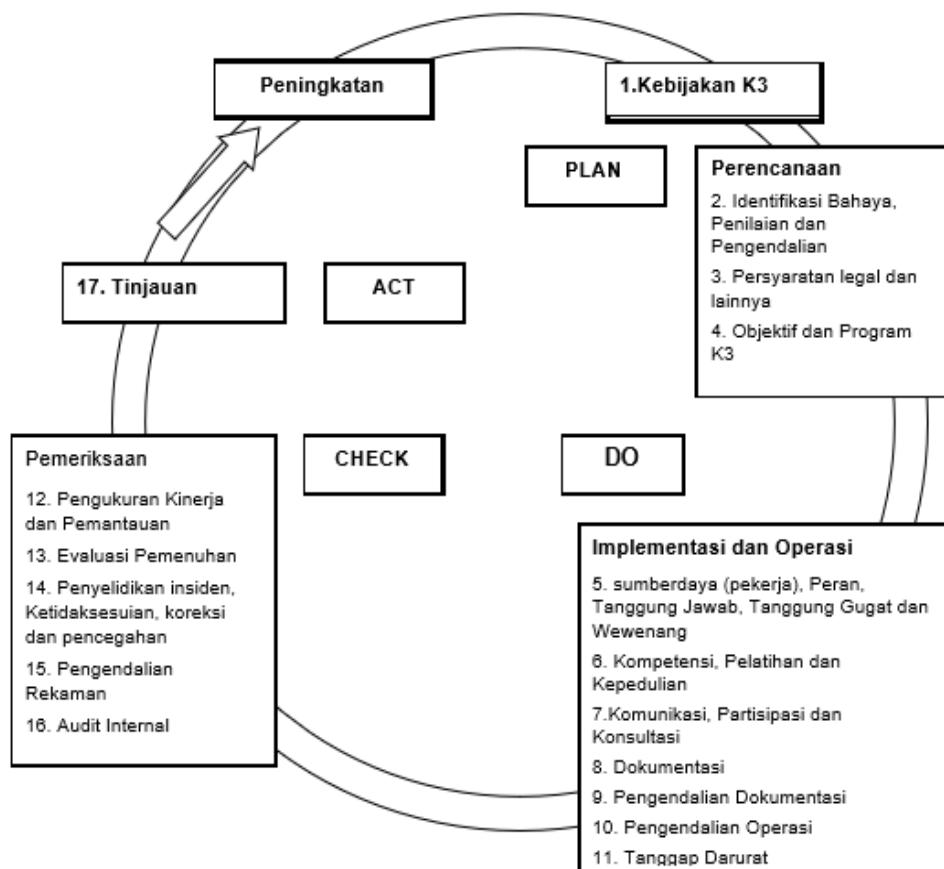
Peningkatan

1.Kebijakan K3

PLAN

Perencanaan

2. Identifikasi Bahaya, Penilaian dan Pengendalian

3. Persyaratan legal dan lainnya

4. Objektif dan Program K3

17. Tinjauan

ACT

Pemeriksaan

12. Pengukuran Kinerja dan Pemantauan

13. Evaluasi Pemenuhan

14. Penyelidikan insiden, Ketidaksesuian, koreksi dan pencegahan

15. Pengendalian Rekaman

16. Audit Internal

CHECK

DO

Implementasi dan Operasi

5. sumberdaya (pekerja), Peran, Tanggung Jawab, Tanggung Gugat dan Wewenang

6. Kompetensi, Pelatihan dan Kepedulian

7.Komunikasi, Partisipasi dan Konsultasi

8. Dokumentasi

9. Pengendalian Dokumentasi

10. Pengendalian Operasi

11. Tanggap Darurat